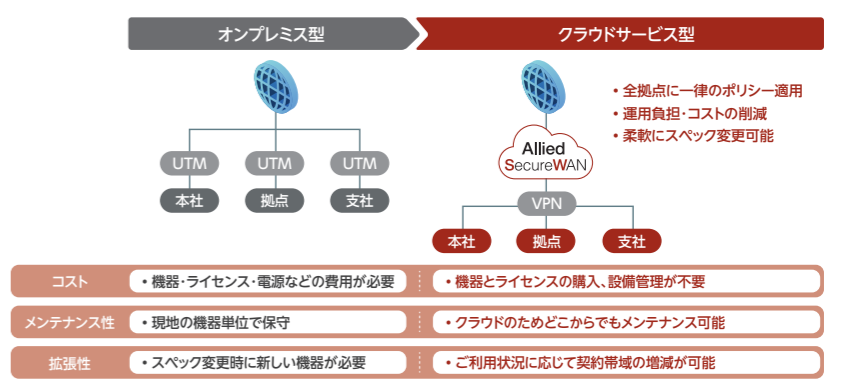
オンプレミス型

クラウドサービス型

UTM
UTM
UTM
本社
拠点
支社

Allied SecureWAN

VPN
本社
拠点
支社

• 全拠点に一律のポリシー適用
• 運用負担・コストの削減
• 柔軟にスペック変更可能

| コスト | • 機器・ライセンス・電源などの費用が必要 | • 機器とライセンスの購入、設備管理が不要 |
|---|---|---|
| メンテナンス性 | • 現地の機器単位で保守 | • クラウドのためどこからでもメンテナンス可能 |
| 拡張性 | • スペック変更時に新しい機器が必要 | • ご利用状況に応じて契約帯域の増減が可能 |